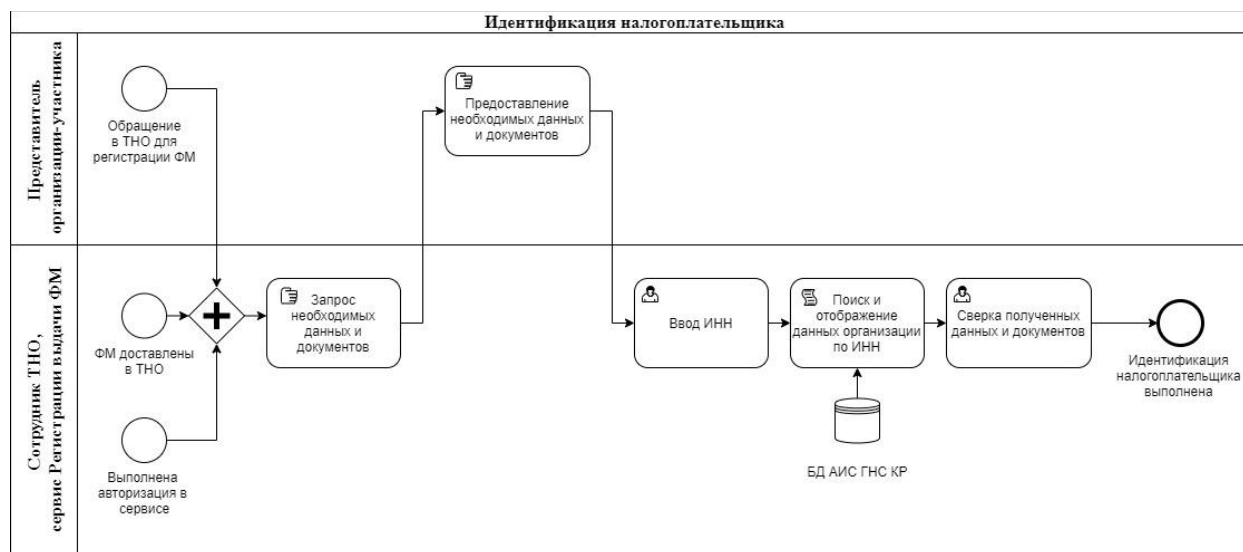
Идентификация налогоплательщика

Представитель организации-участника

Обращение в ТНО для регистрации ФМ

Предоставление необходимых данных и документов

Сотрудник ТНО, сервис Регистрации выдачи ФМ

ФМ доставлены в ТНО

Выполнена авторизация в сервисе

Запрос необходимых данных и документов

Ввод ИНН

Поиск и отображение данных организации по ИНН

БД АИС ГНС КР

Сверка полученных данных и документов

Идентификация налогоплательщика выполнена